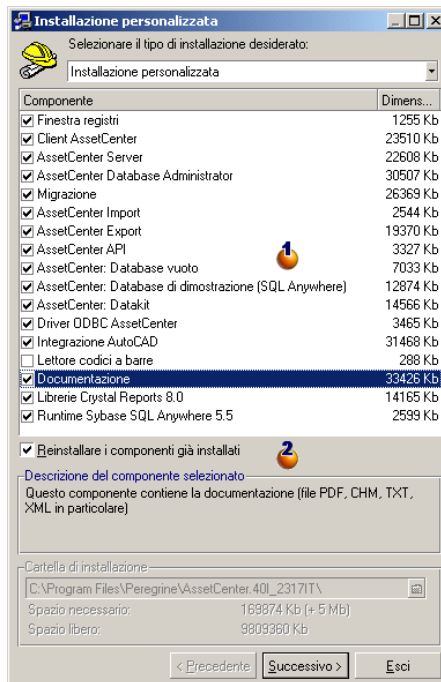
Installazione personalizzata

Selezionare il tipo di installazione desiderato:

Installazione personalizzata

| Componente | Dimens... |
|---|---|
| ☑ Finestra registri | 1255 Kb |
| ☑ Client AssetCenter | 23510 Kb |
| ☑ AssetCenter Server | 22608 Kb |
| ☑ AssetCenter Database Administrator | 30507 Kb |
| ☑ Migrazione | 26369 Kb |
| ☑ AssetCenter Import | 2544 Kb |
| ☑ AssetCenter Export | 19370 Kb |
| ☑ AssetCenter API | 3327 Kb |
| ☑ AssetCenter: Database vuoto | 7033 Kb |
| ☑ AssetCenter: Database di dimostrazione (SQL Anywhere) | 12874 Kb |
| ☑ AssetCenter: Datakit | 14566 Kb |
| ☑ Driver ODBC AssetCenter | 3465 Kb |
| ☑ Integrazione AutoCAD | 31468 Kb |
| ☐ Lettore codici a barre | 288 Kb |
| ☑ Documentazione | 33426 Kb |
| ☑ Librerie Crystal Reports 8.0 | 14165 Kb |
| ☑ Runtime Sybase SQL Anywhere 5.5 | 2599 Kb |

1

☑ Reinstallare i componenti già installati

2

Descrizione del componente selezionato

Questo componente contiene la documentazione (file PDF, CHM, TXT, XML in particolare)

Cartella di installazione

C:\Program Files\Peregrine\AssetCenter.40I_2317IT\

Spazio necessario: 169874 Kb (+ 5 Mb)

Spazio libero: 9809360 Kb

< Precedente    Successivo >    Esci